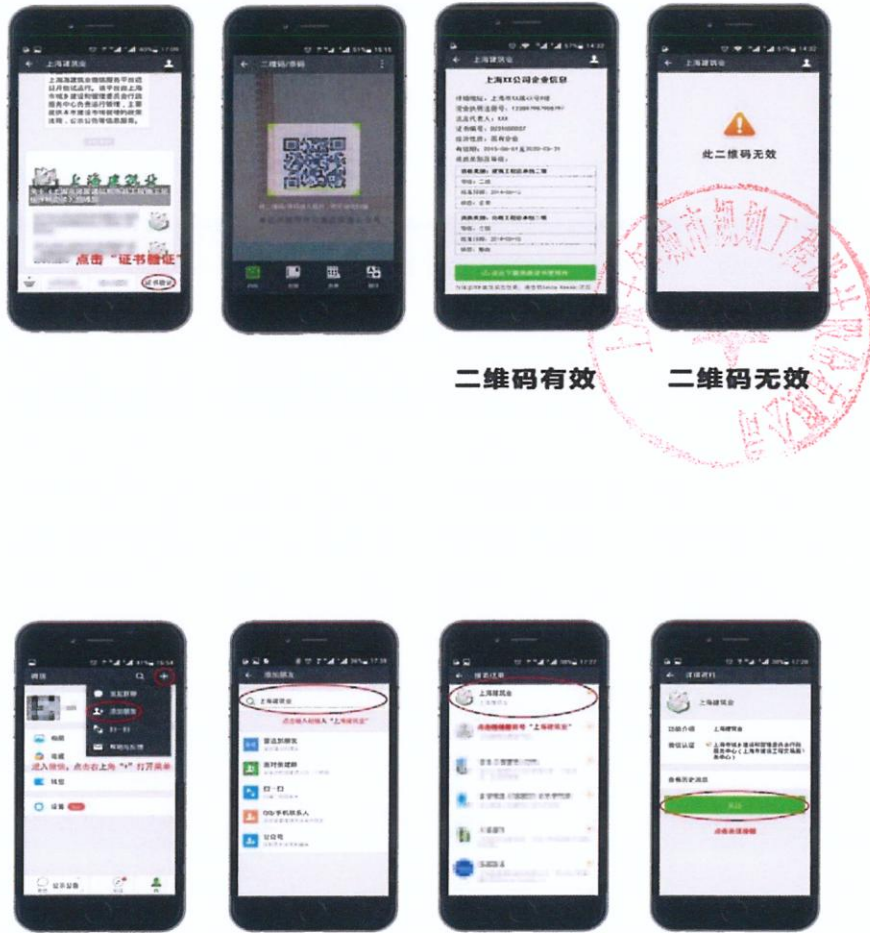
上海建筑业

上海建筑业微信服务平台目前已开始试运行。该平台由上海市城乡建设和管理委员会行政服务中心负责运行管理，主要提供本市建设市场管理和政策法规、公示公告等信息服务。

上海建筑业

点击"证书验证"

证书验证

二维码/条码

上海XX公司企业信息

此二维码无效

二维码有效

二维码无效

微信

发起群聊

添加朋友

扫一扫

收付款

相册

收藏

钱包

设置

进入微信，点击右上角"+"打开菜单

添加朋友

上海建筑业

点击输入框输入"上海建筑业"

雷达加朋友

面对面建群

扫一扫

手机联系人

公众号

搜索结果

上海建筑业

点击搜索到的公众号"上海建筑业"

详细资料

上海建筑业

功能介绍

帐号主体

上海市城乡建设和管理委员会行政服务中心（上海市建设工程交易服务中心）

查看历史消息

关注

点击关注按钮